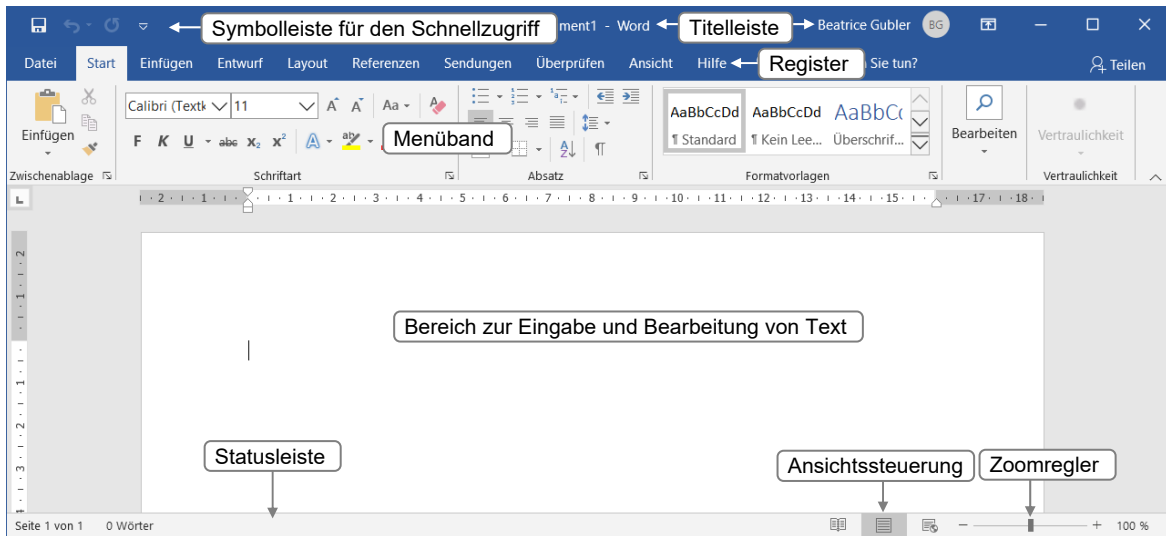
Symbolleiste für den Schnellzugriff
ment1 - Word
Titelleiste
Beatrice Gubler BG

Datei Start Einfügen Entwurf Layout Referenzen Sendungen Überprüfen Ansicht Hilfe
Register
Sie tun?
Teilen

Einfügen
Zwischenablage
Calibri (Textk 11
F K U abc $x_2$ $x^2$
Schriftart
Menüband
Absatz
AaBbCcDd ¶ Standard
AaBbCcDd ¶ Kein Lee...
AaBbC( Überschrif...
Formatvorlagen
Bearbeiten
Vertraulichkeit
Vertraulichkeit

Bereich zur Eingabe und Bearbeitung von Text

Statusleiste
Ansichtssteuerung
Zoomregler

Seite 1 von 1 0 Wörter
100 %